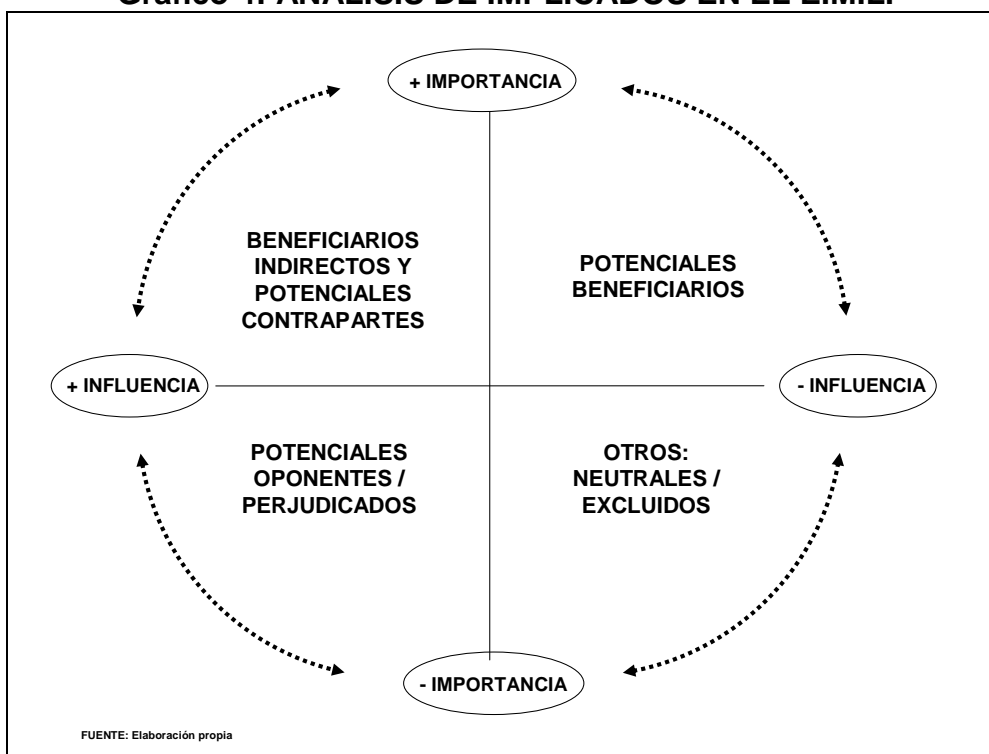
Gráfico 1: ANÁLISIS DE IMPLICADOS EN EL EML.

+ IMPORTANCIA

BENEFICIARIOS INDIRECTOS Y POTENCIALES CONTRAPARTES

POTENCIALES BENEFICIARIOS

+ INFLUENCIA

- INFLUENCIA

POTENCIALES OPONENTES / PERJUDICADOS

OTROS: NEUTRALES / EXCLUIDOS

- IMPORTANCIA

FUENTE: Elaboración propia